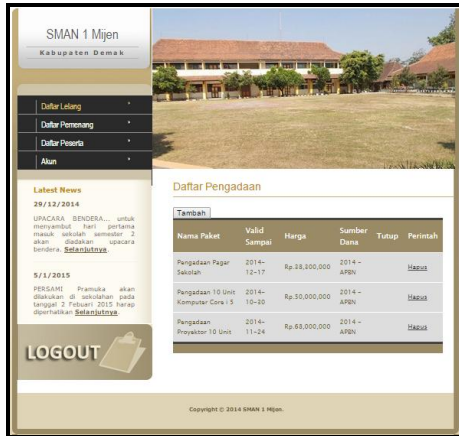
SMAN 1 Mijen

Kabupaten Demak

Daftar Lelang

Daftar Pemenang

Daftar Peserta

Akun

Latest News

29/12/2014

UPACARA BENDERA... untuk menyambut hari pertama masuk sekolah semester 2 akan diadakan upacara bendera. Selanjutnya.

5/1/2015

PERSAMI Pramuka akan dilakukan di sekolahan pada tanggal 2 Febuari 2015 harap diperhatikan Selanjutnya.

LOGOUT

Daftar Pengadaan

Tambah

| Nama Paket | Valid Sampai | Harga | Sumber Dana | Tutup | Perintah |
|---|---|---|---|---|---|
| Pengadaan Pagar Sekolah | 2014-12-17 | Rp.38,300,000 | 2014 - APBN | | Hapus |
| Pengadaan 10 Unit Komputer Core i 5 | 2014-10-30 | Rp.50,000,000 | 2014 - APBN | | Hapus |
| Pengadaan Proyektor 10 Unit | 2014-11-24 | Rp.68,000,000 | 2014 - APBN | | Hapus |

Copyright © 2014 SMAN 1 Mijen.